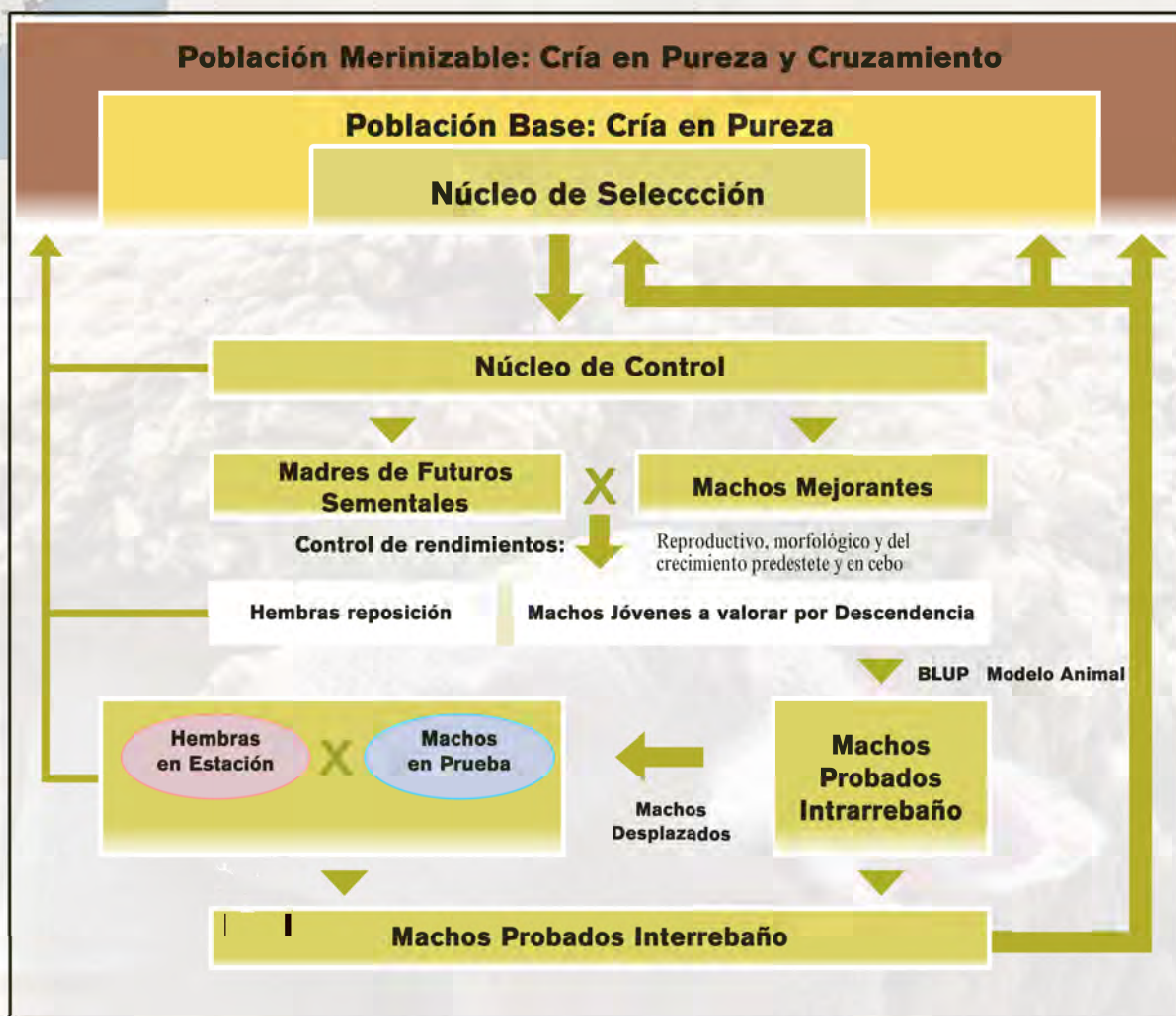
Población Merinizable: Cría en Pureza y Cruzamiento

Población Base: Cría en Pureza

Núcleo de Seleccción

Núcleo de Control

Madres de Futuros Sementales

X

Machos Mejorantes

Control de rendimientos:

Reproductivo, morfológico y del crecimiento predestete y en cebo

Hembras reposición

Machos Jóvenes a valorar por Descendencia

BLUP Modelo Animal

Hembras en Estación

X

Machos en Prueba

Machos Probados Intrarrebaño

Machos Desplazados

Machos Probados Interrebaño